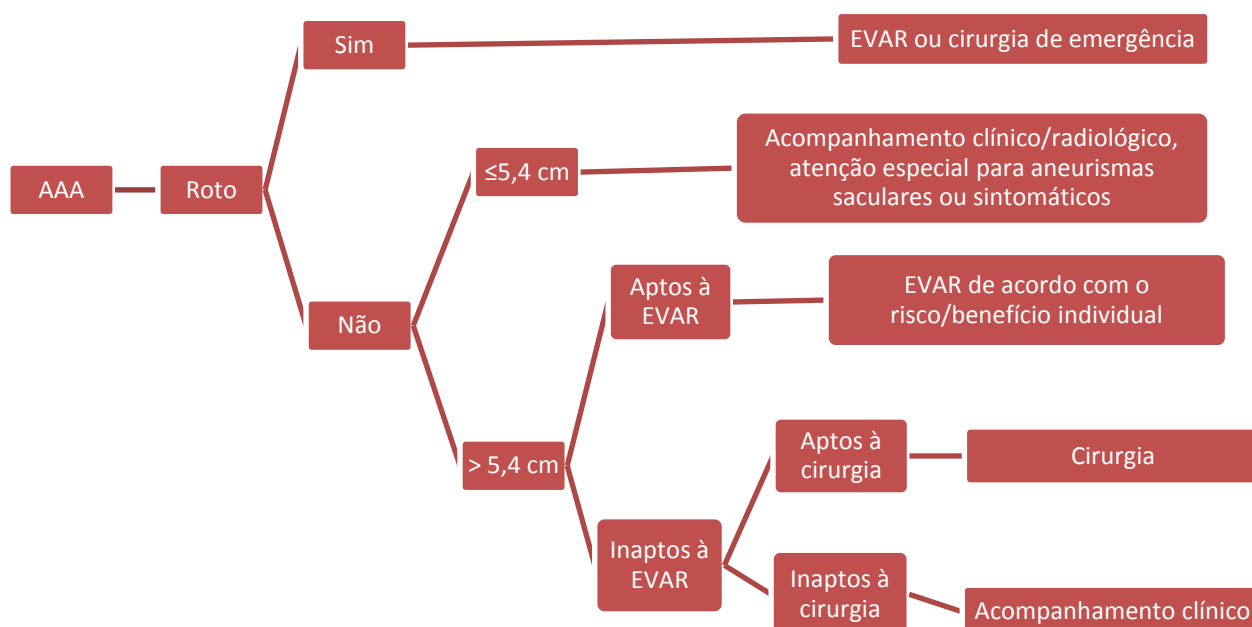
AAA

Roto

Sim

EVAR ou cirurgia de emergência

Não

≤5,4 cm

Acompanhamento clínico/radiológico, atenção especial para aneurismas saculares ou sintomáticos

> 5,4 cm

Aptos à EVAR

EVAR de acordo com o risco/benefício individual

Inaptos à EVAR

Aptos à cirurgia

Cirurgia

Inaptos à cirurgia

Acompanhamento clínico